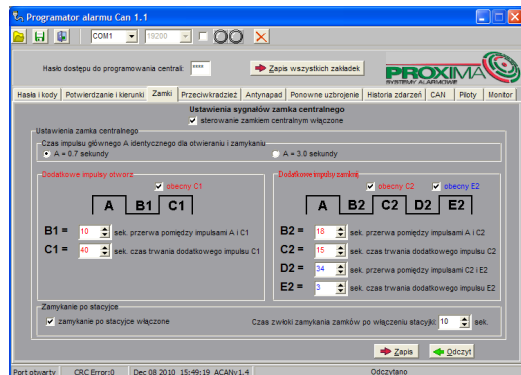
Programator alarmu Can 1.1

COM1 19200

Hasło dostępu do programowania centrali: ****

Zapis wszystkich zakładek

PROXIMA
SYSTEMY ALARMOWE

Hasła i kody | Potwierdzanie i kierunki | Zamki | Przeciwkradzież | Antynapad | Ponowne uzbrojenie | Historia zdarzeń | CAN | Piloty | Monitor

Ustawienia sygnałów zamka centralnego
sterowanie zamkiem centralnym włączone

Ustawienia zamka centralnego
Czas impulsu głównego A identycznego dla otwierania i zamykania
A = 0.7 sekundy
A = 3.0 sekundy

Dodatkowe impulsy otwarcia
obecny C1

| A | B1 | C1 |
|---|---|---|

B1 = 10 sek. przerwa pomiędzy impulsami A i C1
C1 = 40 sek. czas trwania dodatkowego impulsu C1

Dodatkowe impulsy zamknięcia
obecny C2 obecny E2

| A | B2 | C2 | D2 | E2 |
|---|---|---|---|---|

B2 = 18 sek. przerwa pomiędzy impulsami A i C2
C2 = 15 sek. czas trwania dodatkowego impulsu C2
D2 = 34 sek. przerwa pomiędzy impulsami C2 i E2
E2 = 3 sek. czas trwania dodatkowego impulsu E2

Zamykanie po stacyjce
zamykanie po stacyjce włączone
Czas zwłoki zamykania zamków po włączeniu stacyjki 10 sek.

Zapis Odczyt

Port otwarty | CRC Error:0 | Dec 08 2010 15:49:19 ACANv1.4 | Odczytano